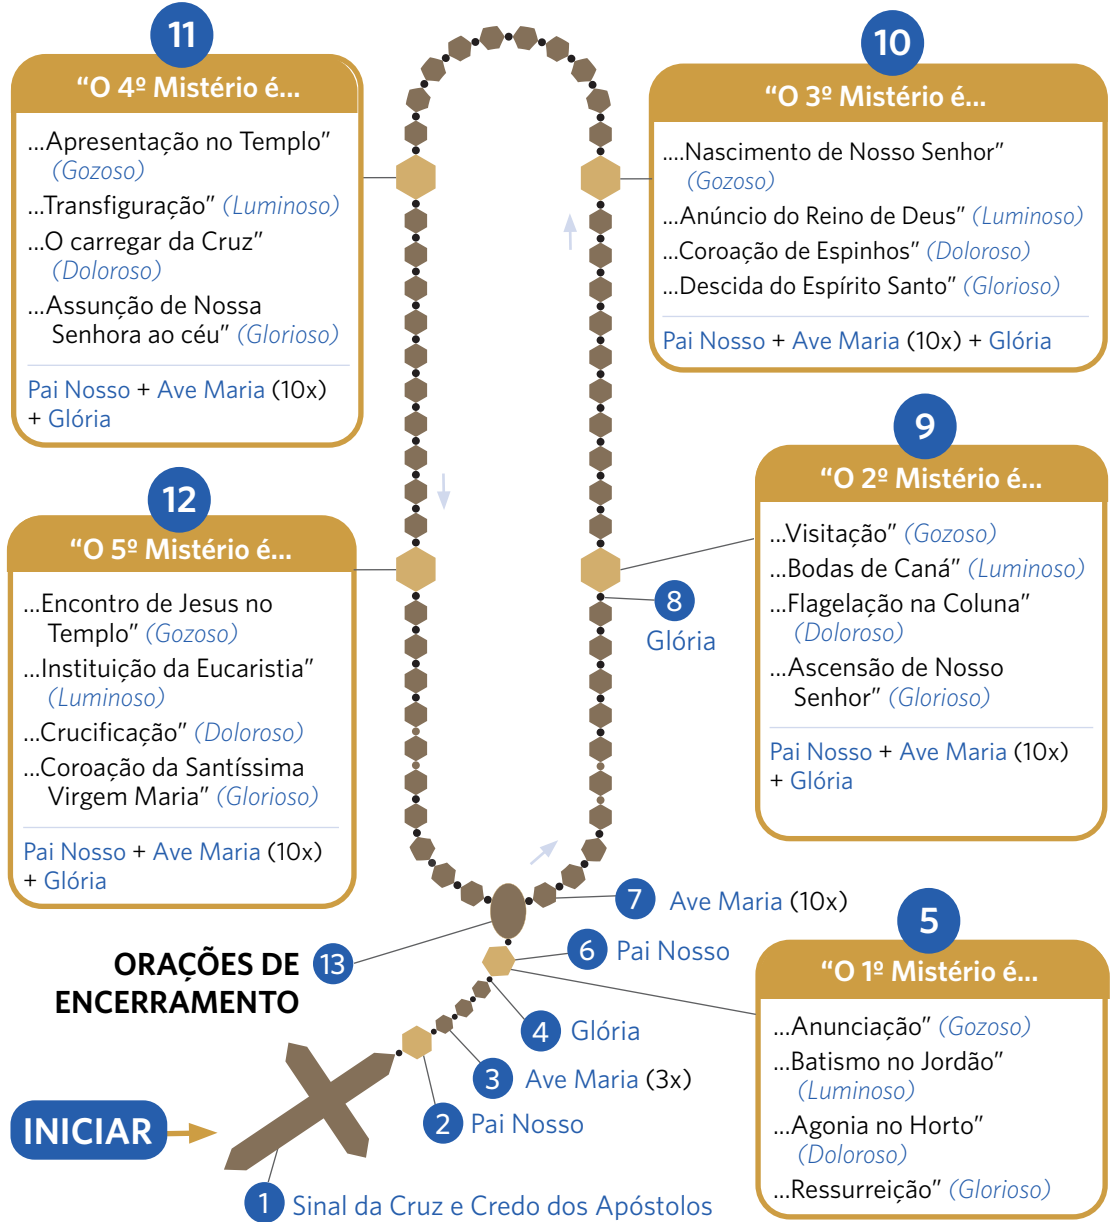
11
“O 4º Mistério é...
...Apresentação no Templo” (Gozoso)
...Transfiguração” (Luminoso)
...O carregar da Cruz” (Doloroso)
...Assunção de Nossa Senhora ao céu” (Glorioso)
Pai Nosso + Ave Maria (10x) + Glória

10
“O 3º Mistério é...
...Nascimento de Nosso Senhor” (Gozoso)
...Anúncio do Reino de Deus” (Luminoso)
...Coroação de Espinhos” (Doloroso)
...Descida do Espírito Santo” (Glorioso)
Pai Nosso + Ave Maria (10x) + Glória

9
“O 2º Mistério é...
...Visitação” (Gozoso)
...Bodas de Caná” (Luminoso)
...Flagelação na Coluna” (Doloroso)
...Ascensão de Nosso Senhor” (Glorioso)
Pai Nosso + Ave Maria (10x) + Glória

12
“O 5º Mistério é...
...Encontro de Jesus no Templo” (Gozoso)
...Instituição da Eucaristia” (Luminoso)
...Crucificação” (Doloroso)
...Coroação da Santíssima Virgem Maria” (Glorioso)
Pai Nosso + Ave Maria (10x) + Glória

8 Glória

7 Ave Maria (10x)

ORAÇÕES DE ENCERRAMENTO 13

6 Pai Nosso

5
“O 1º Mistério é...
...Anunciação” (Gozoso)
...Batismo no Jordão” (Luminoso)
...Agonia no Horto” (Doloroso)
...Ressurreição” (Glorioso)

4 Glória

3 Ave Maria (3x)

INICIAR

2 Pai Nosso

1 Sinal da Cruz e Credo dos Apóstolos